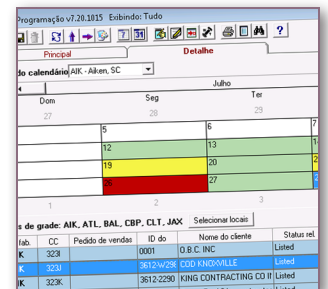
Programação v7.20.1015 Exibindo: Tudo

Principal | Detalhe

do calendário AIK - Aiken, SC

Julho

Dom | Seg | Ter
27 | 28 | 29

5 | 6
12 | 13
19 | 20
26 | 27

1 | 2 | 3

s de grade: AIK, ATL, BAL, CBP, CLT, JAX | Selecionar locais

| fab. | CC | Pedido de vendas | ID do | Nome do cliente | Status rel. |
|---|---|---|---|---|---|
| K | 323I | | 0001 | O.B.C. INC | Listed |
| K | 323J | | 3612-W298 | COD KNOXVILLE | Listed |
| K | 323K | | 3612-2290 | KING CONTRACTING CO II | Listed |